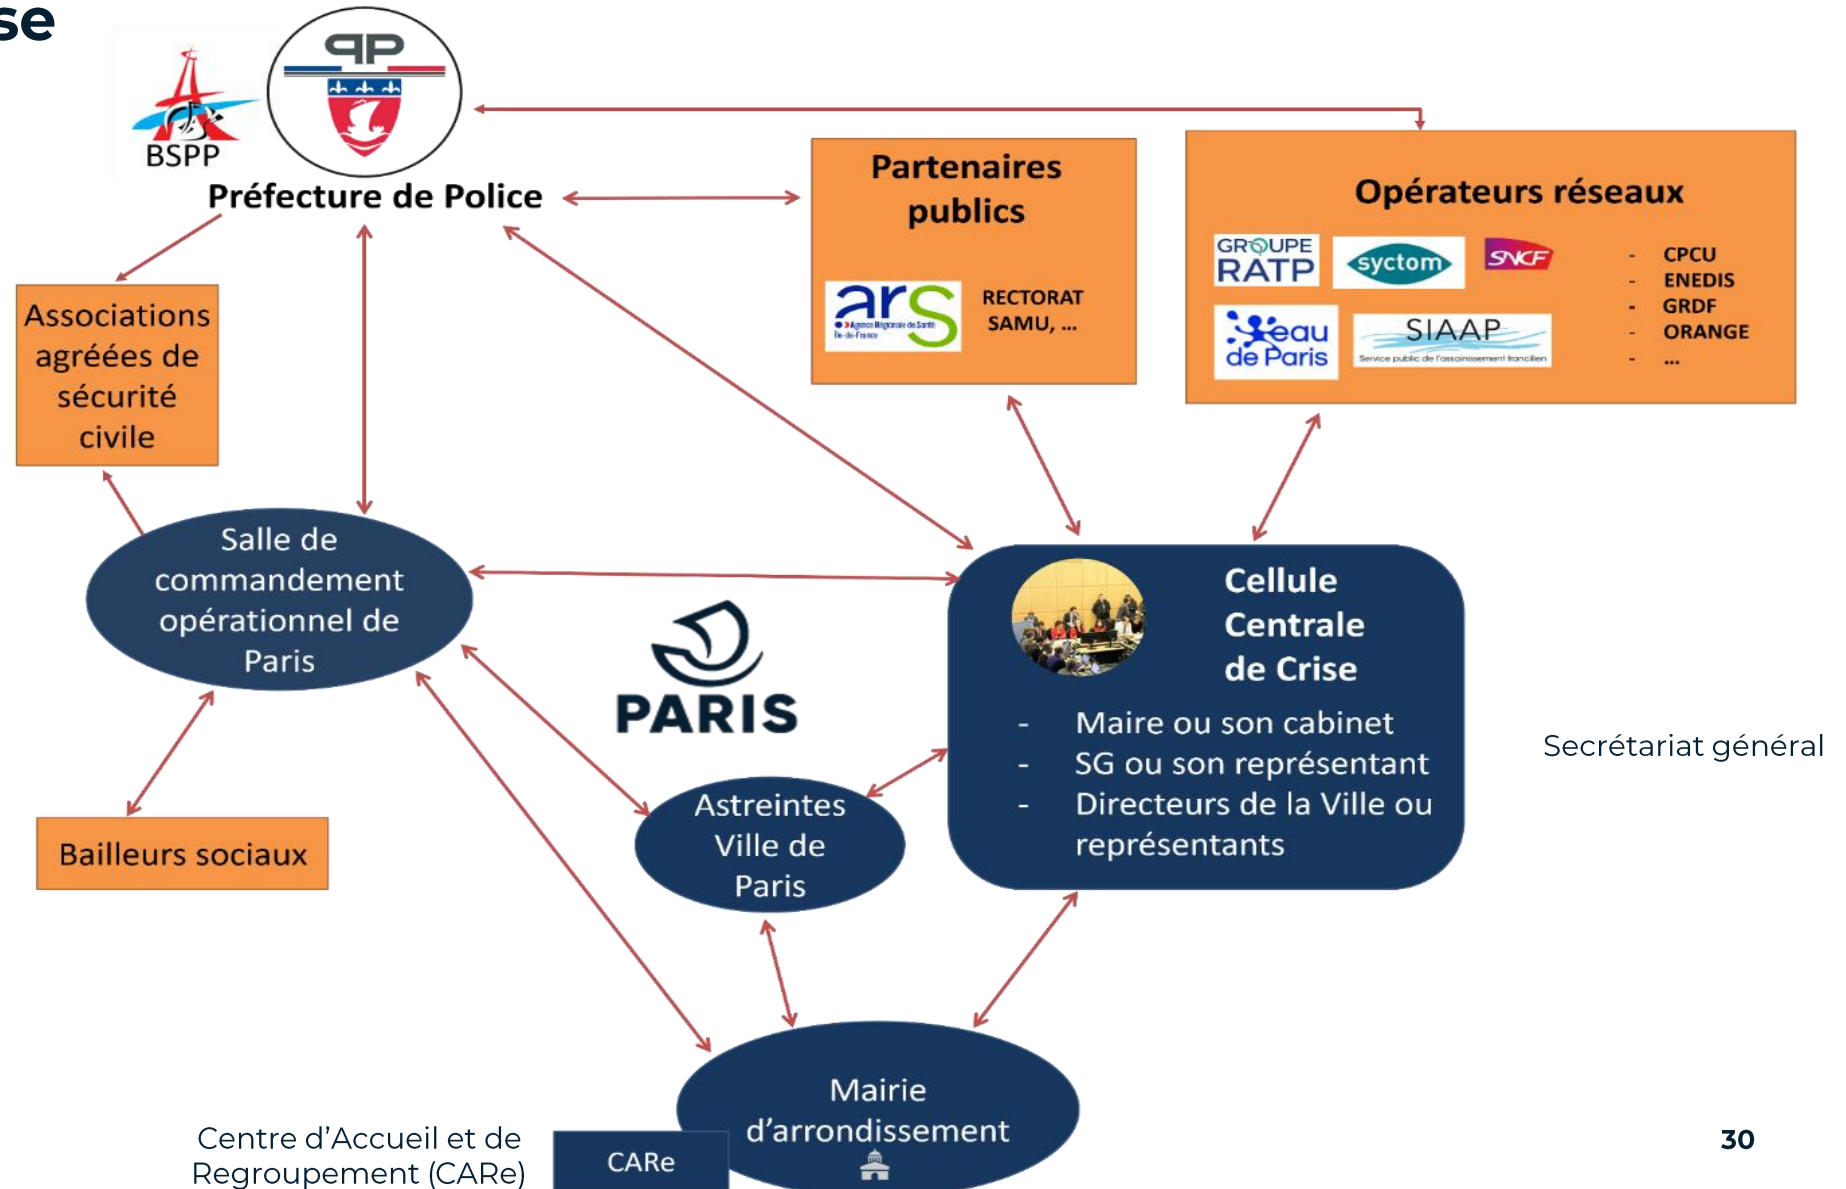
se

PP

BSPP

Préfecture de Police

Partenaires publics

ars
Agence Régionale de Santé Île-de-France

RECTORAT
SAMU, ...

Opérateurs réseaux

GROUPE RATP

syctom

SNCF

eau de Paris

SIAAP
Service public de l'assainissement francilien

- CPCU
- ENEDIS
- GRDF
- ORANGE
- ...

Associations agréées de sécurité civile

Salle de commandement opérationnel de Paris

PARIS

Cellule Centrale de Crise

- Maire ou son cabinet
- SG ou son représentant
- Directeurs de la Ville ou représentants

Secrétariat général

Bailleurs sociaux

Astreintes Ville de Paris

Mairie d'arrondissement

Centre d'Accueil et de Regroupement (CARe)

CARe

30